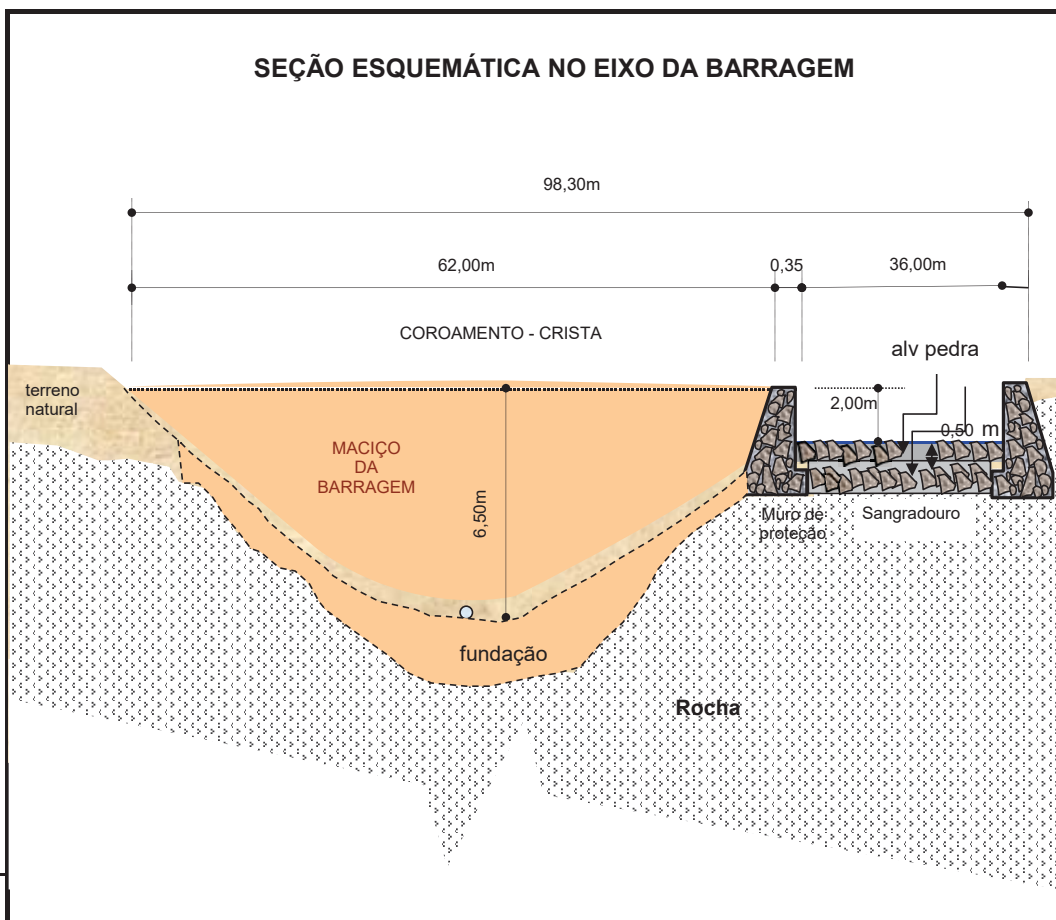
SEÇÃO ESQUEMÁTICA NO EIXO DA BARRAGEM

98,30m

62,00m

0,35

36,00m

COROAMENTO - CRISTA

alv pedra

terreno natural

2,00m

0,50 m

MACIÇO DA BARRAGEM

6,50m

Muro de proteção

Sangradouro

fundação

Rocha